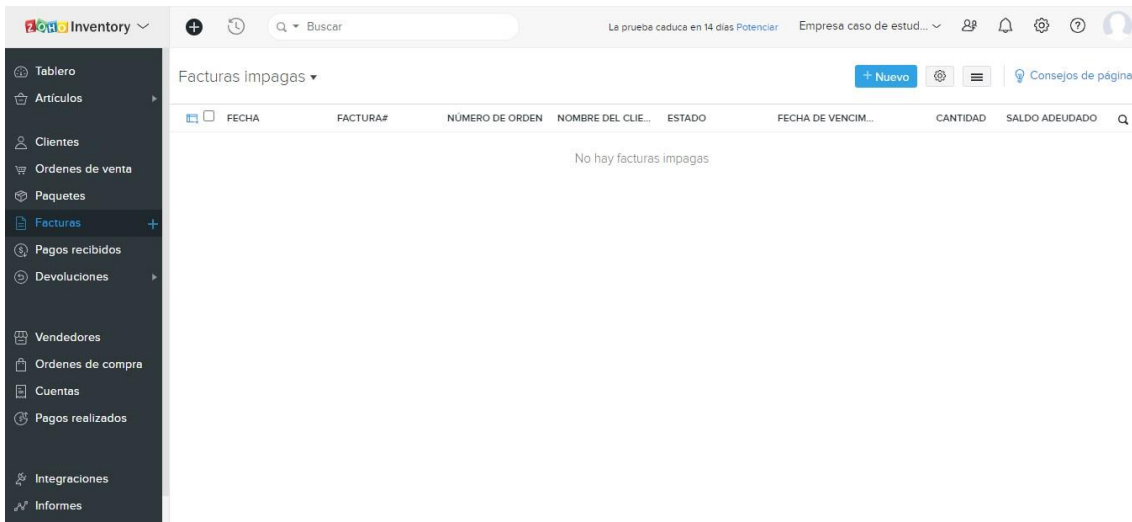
ZOHO Inventory

Buscar

La prueba caduca en 14 días Potenciar

Empresa caso de estud...

Tablero
Artículos

Clientes
Ordenes de venta
Paquetes
Facturas
Pagos recibidos
Devoluciones

Vendedores
Ordenes de compra
Cuentas
Pagos realizados

Integraciones
Informes

Facturas impagas

+ Nuevo

Consejos de página

| FECHA | FACTURA# | NÚMERO DE ORDEN | NOMBRE DEL CLIE... | ESTADO | FECHA DE VENCIM... | CANTIDAD | SALDO ADEUDADO |
|---|---|---|---|---|---|---|---|

No hay facturas impagas